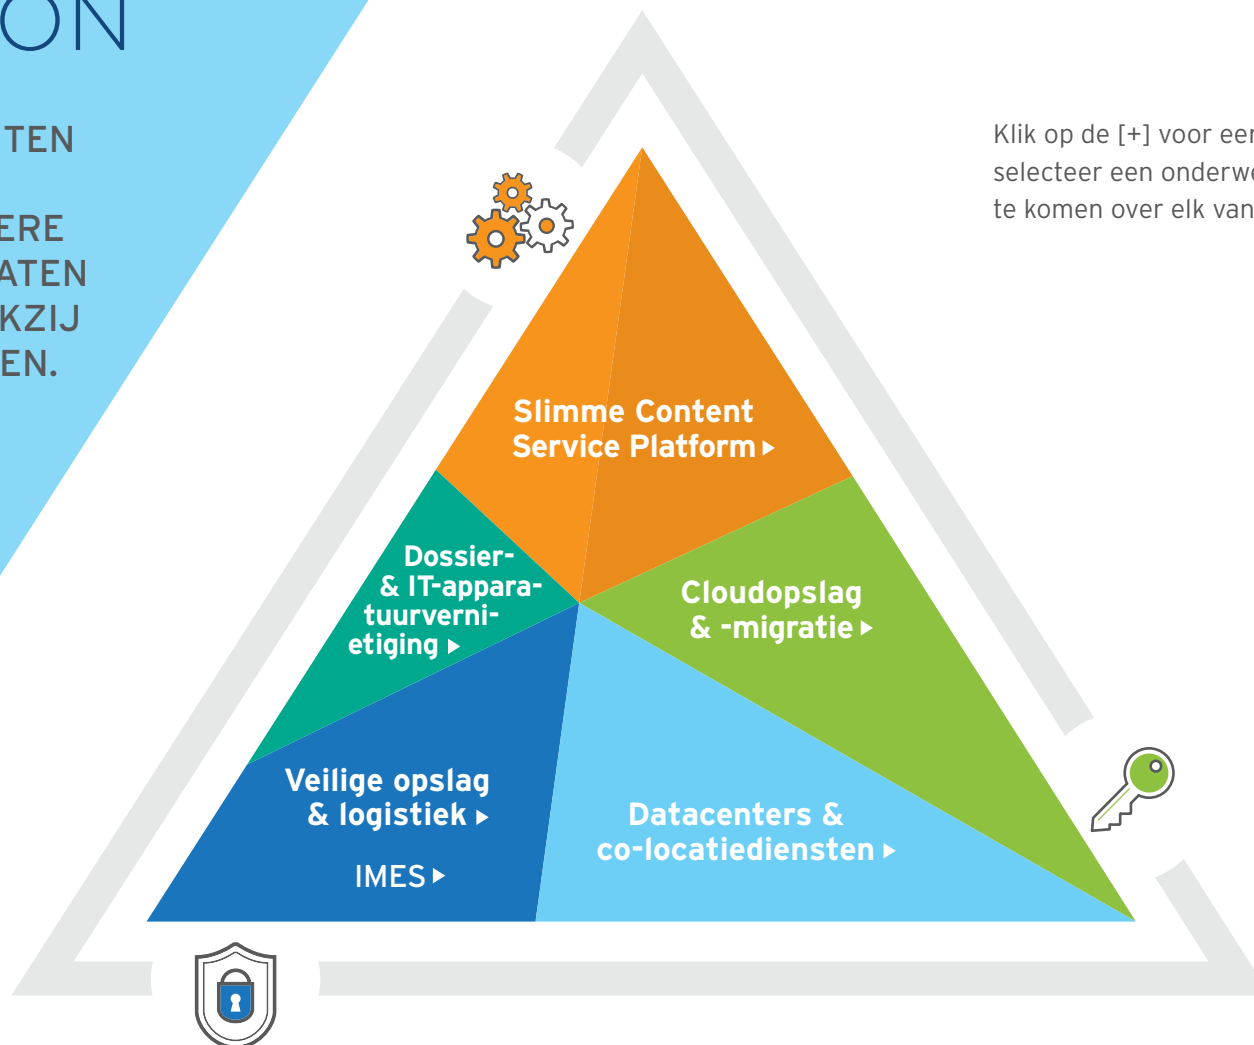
ON

TEN

ERE
ATEN
KZIJ
EN.

Klik op de [+] voor eer
selecteer een onderwe
te komen over elk van

Slimme Content Service Platform ▸

Dossier- & IT-apparatuurvernietiging ▸

Cloudopslag & -migratie ▸

Veilige opslag & logistiek ▸

IMES ▸

Datacenters & co-locatiediensten ▸